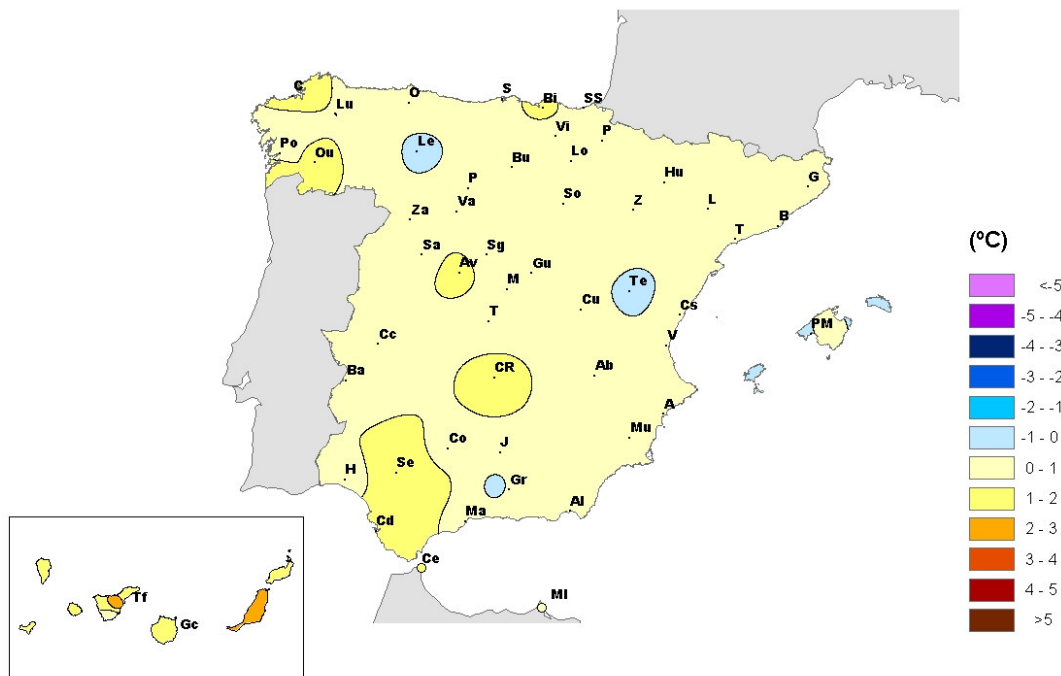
C
Lu
O
S
Bi
SS
Vi
P
Po
Ou
Le
Lo
Bu
P
Hu
G
So
Za
Va
Z
L
B
T
Sa
Sg
Av
Gu
M
Te
Cu
Cs
T
Cc
PM
V
Ba
CR
Ab
A
Co
Mu
J
H
Se
Gr
Al
Cd
Ma
Ce
Ml
Tf
Gc

(ºC)
<-5
-5 - -4
-4 - -3
-3 - -2
-2 - -1
-1 - 0
0 - 1
1 - 2
2 - 3
3 - 4
4 - 5
>5